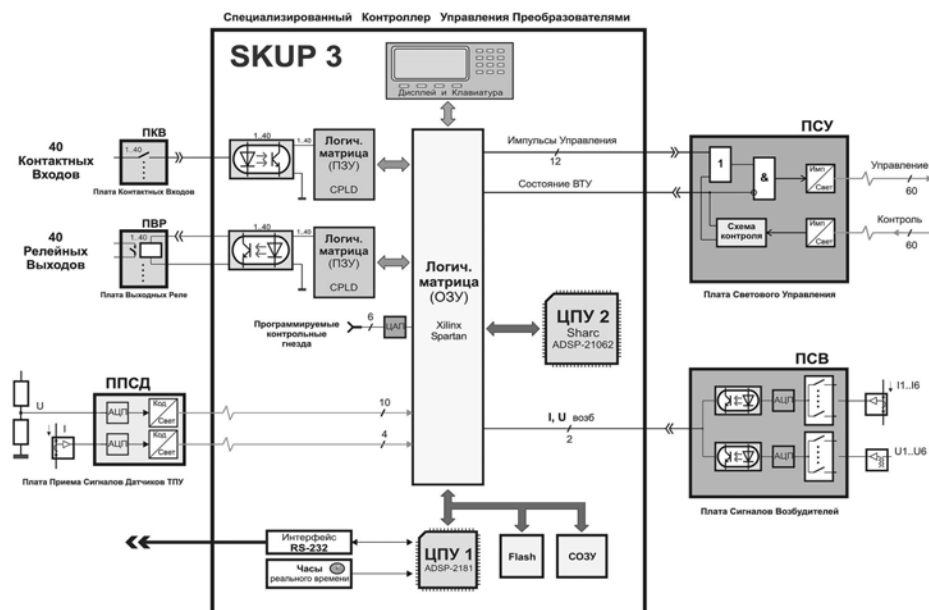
Специализированный Контроллер Управления Преобразователями

SKUP 3

Дисплей и Клавиатура

40 Контактных Входов

ПКВ

1..40

Плата Контактных Входов

1..40

Логич. матрица (ПЗУ)

CPLD

40 Релейных Выходов

ПВР

1..40

Плата Выходных Реле

1..40

1..40

Логич. матрица (ПЗУ)

CPLD

Логич. матрица (ОЗУ)

Xilinx Spartan

Импульсы Управления

12

Состояние ВТУ

ПСУ

1

&

Имп Свет

Управление

60

Схема контроля

Имп Свет

Контроль

60

Плата Светового Управления

Программируемые контрольные гнезда

6

ЦАП

ЦПУ 2

Sharc ADSP-21062

ППСД

U

I

АЦП

Код Свет

АЦП

Код Свет

10

4

Плата Приема Сигналов Датчиков ТПУ

I, U возб

2

ПСВ

АЦП

АЦП

I1..I6

U1..U6

Плата Сигналов Возбудителей

Интерфейс RS-232

Часы реального времени

ЦПУ 1

ADSP-2181

Flash

СОЗУ